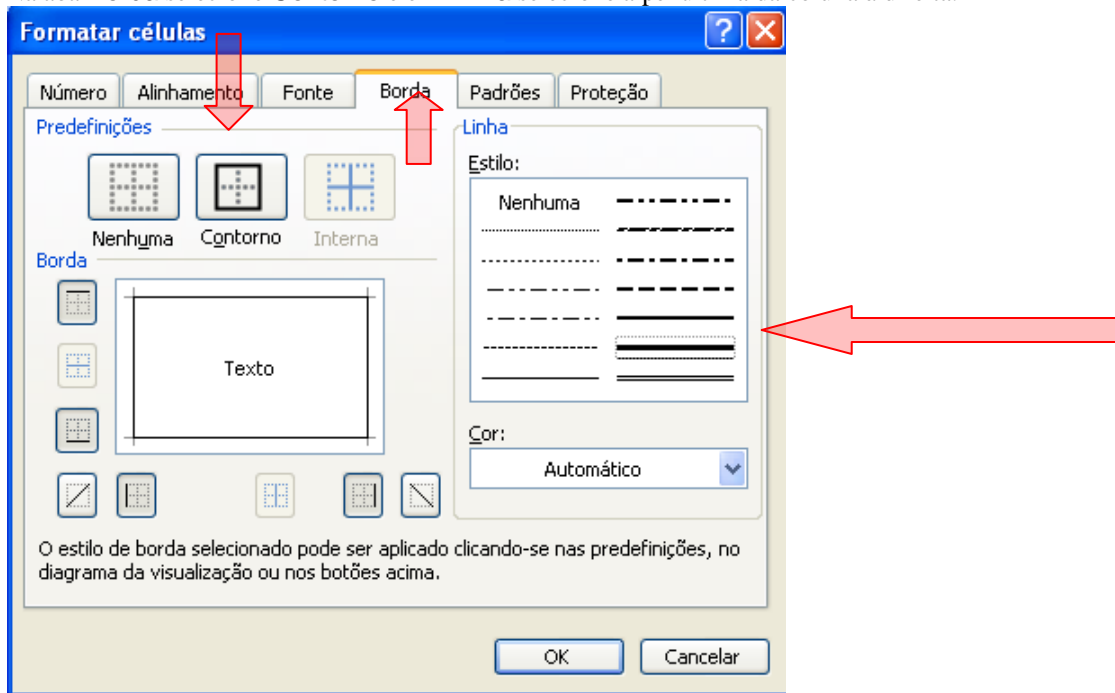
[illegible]

Formatar células

Número | Alinhamento | Fonte | Borda | Padrões | Proteção

Predefinições

Nenhuma
Contorno
Interna

Borda

Texto

Linha

Estilo:

Nenhuma

Cor:

Automático

O estilo de borda selecionado pode ser aplicado clicando-se nas predefinições, no diagrama da visualização ou nos botões acima.

OK
Cancelar